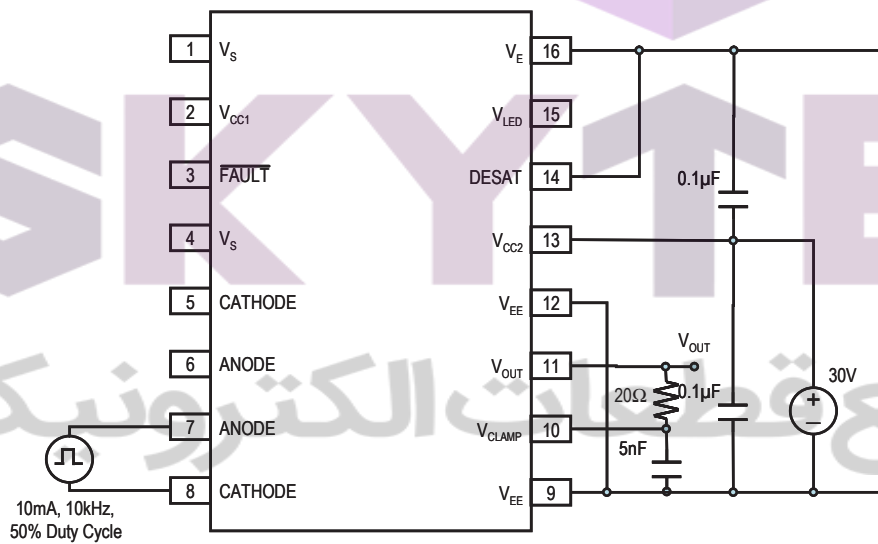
1 $V_S$
2 $V_{CC1}$
3 $\overline{FAULT}$
4 $V_S$
5 CATHODE
6 ANODE
7 ANODE
8 CATHODE

$V_E$ 16
$V_{LED}$ 15
DESAT 14
$V_{CC2}$ 13
$V_{EE}$ 12
$V_{OUT}$ 11
$V_{CLAMP}$ 10
$V_{EE}$ 9

0.1µF
$V_{OUT}$
20Ω
0.1µF
5nF
30V
+
–

10mA, 10kHz, 50% Duty Cycle

SKYTE
قطعات الکترونیک